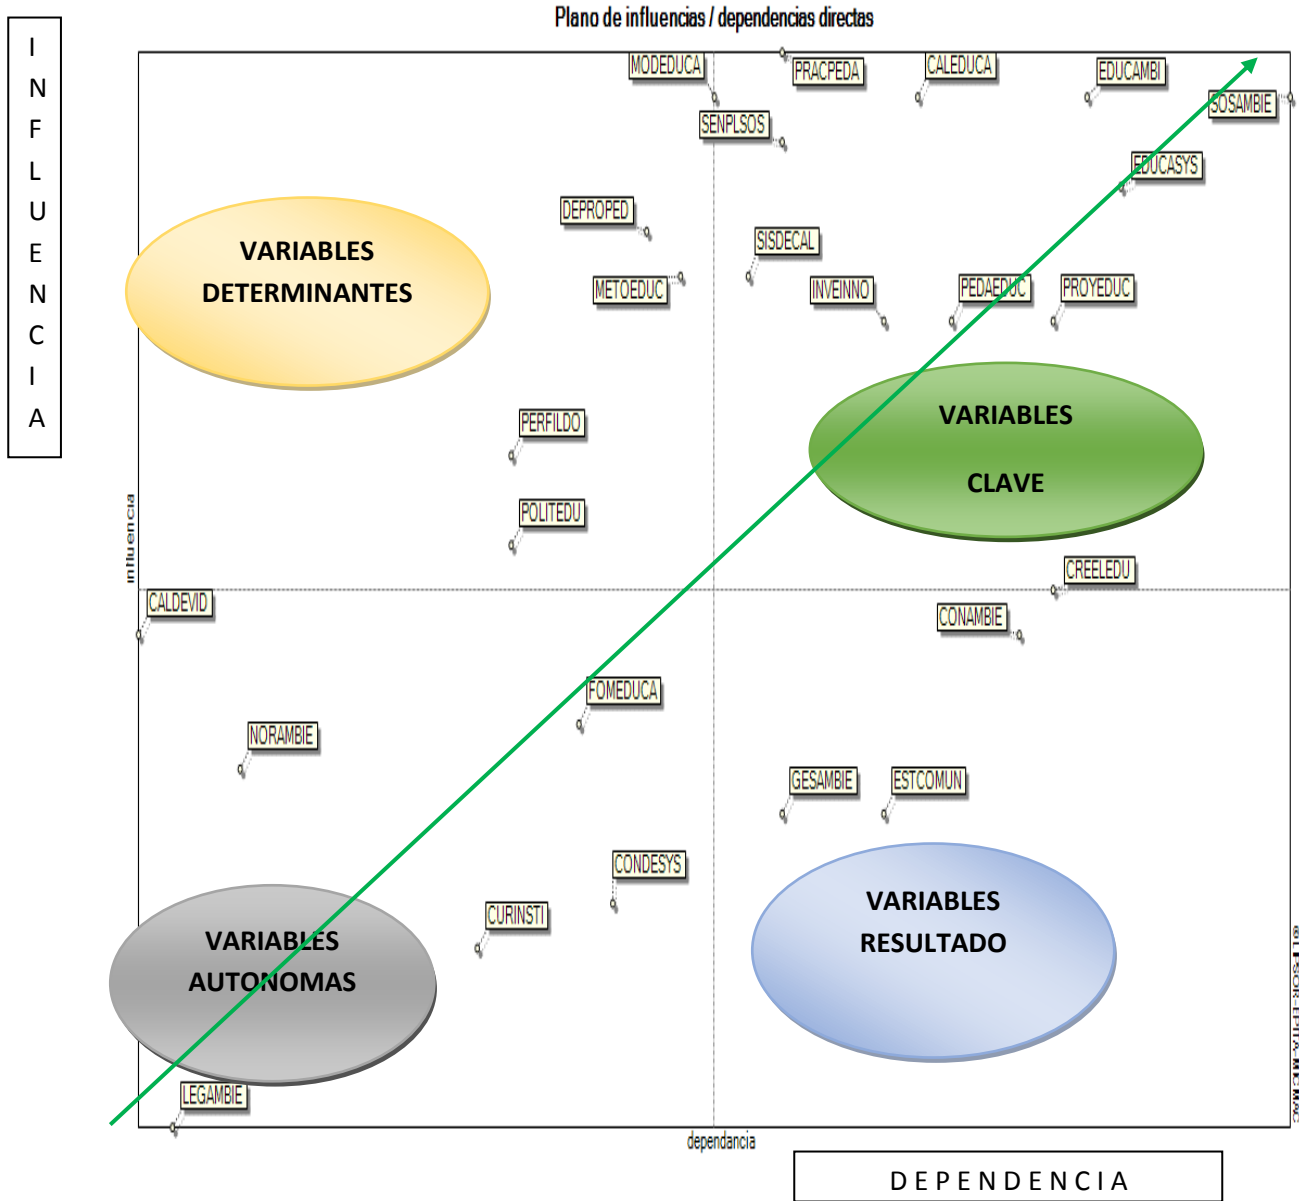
INFLUENCIA

Plano de influencias / dependencias directas

MODEDUCA
PRACPEDA
CALEDUCA
EDUCAMBI
SOSAMBIE
SENPLSOS
EDUCASYS
DEPROPED
SISDECAL
VARIABLES DETERMINANTES
METOEDUC
INVEINNO
PEDAEDUC
PROYEDUC
VARIABLES CLAVE
PERFILDO
POLITEDU
influencia
CREELEDU
CALDEVID
CONAMBIE
FOMEDUCA
NORAMBIE
GESAMBIE
ESTCOMUN
CONDESYS
CURINSTI
VARIABLES AUTONOMAS
VARIABLES RESULTADO
LEGAMBIE
©LIPSOR-EPITA-MICMAC
dependancia

DEPENDENCIA